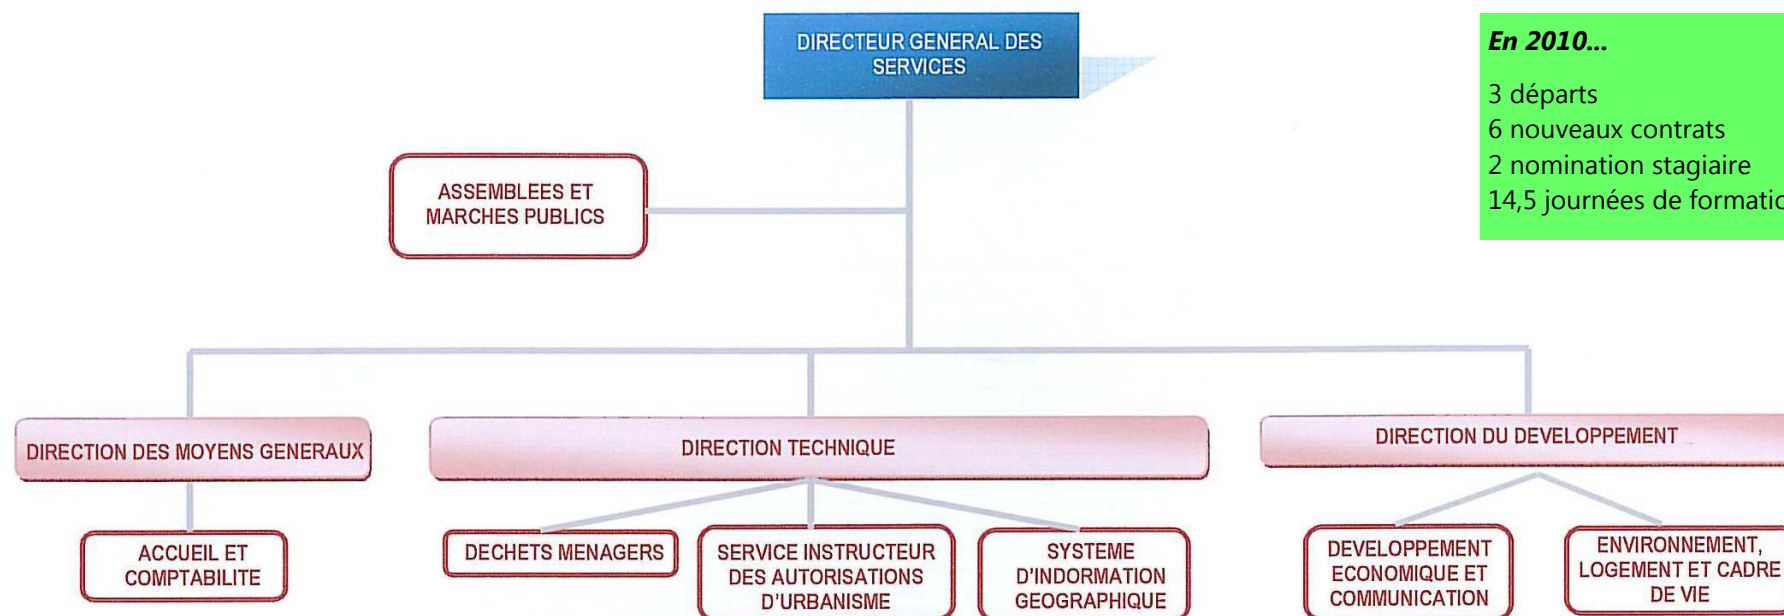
DIRECTEUR GENERAL DES SERVICES

En 2010…

3 départs
6 nouveaux contrats
2 nomination stagiaire
14,5 journées de formatio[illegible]

ASSEMBLEES ET MARCHES PUBLICS

DIRECTION DES MOYENS GENERAUX

DIRECTION TECHNIQUE

DIRECTION DU DEVELOPPEMENT

ACCUEIL ET COMPTABILITE

DECHETS MENAGERS

SERVICE INSTRUCTEUR DES AUTORISATIONS D'URBANISME

SYSTEME D'INDORMATION GEOGRAPHIQUE

DEVELOPPEMENT ECONOMIQUE ET COMMUNICATION

ENVIRONNEMENT, LOGEMENT ET CADRE DE VIE